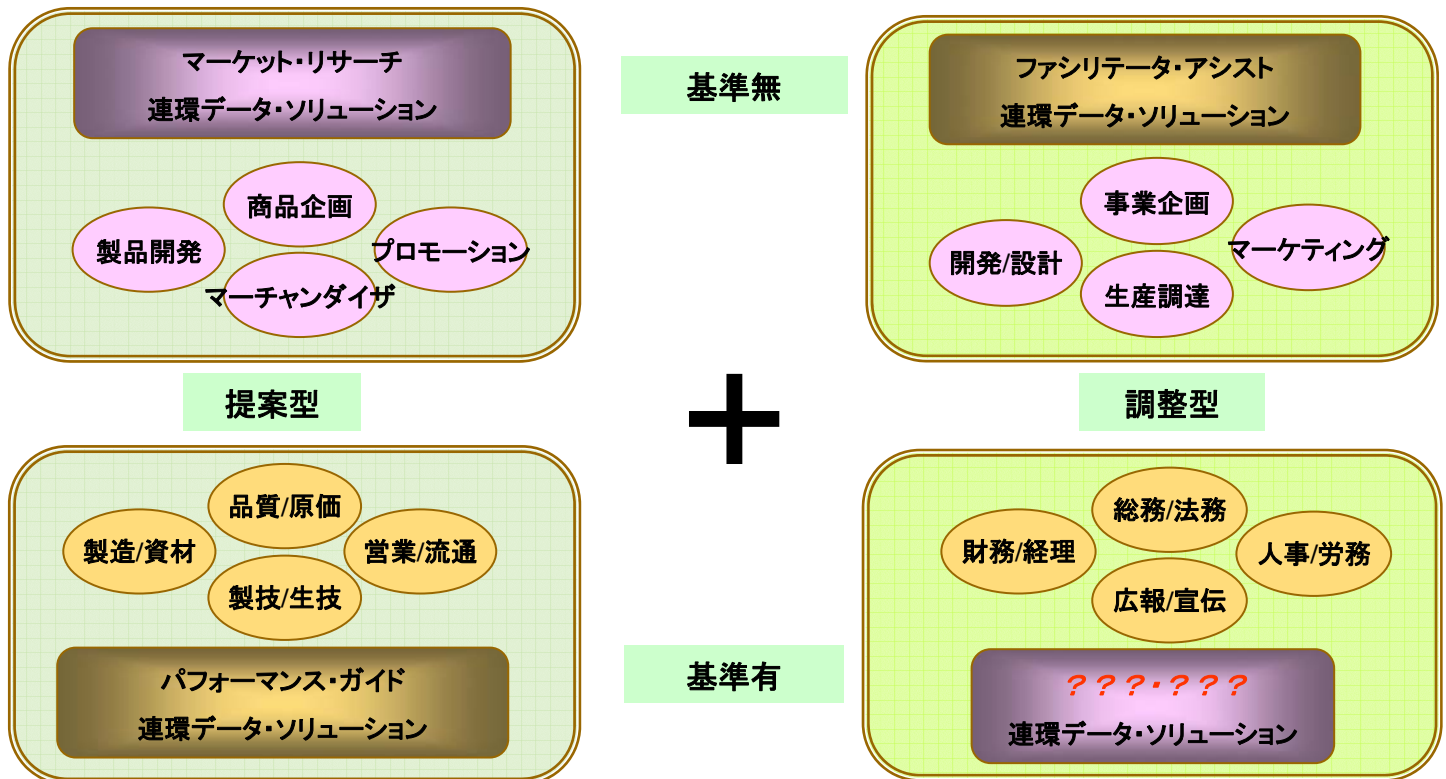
マーケット・リサーチ
連環データ・ソリューション

商品企画
製品開発
プロモーション
マーチャンダイザ

基準無

ファシリテータ・アシスト
連環データ・ソリューション

事業企画
開発/設計
マーケティング
生産調達

提案型

+

調整型

品質/原価
製造/資材
営業/流通
製技/生技

パフォーマンス・ガイド
連環データ・ソリューション

基準有

総務/法務
財務/経理
人事/労務
広報/宣伝

???・???
連環データ・ソリューション